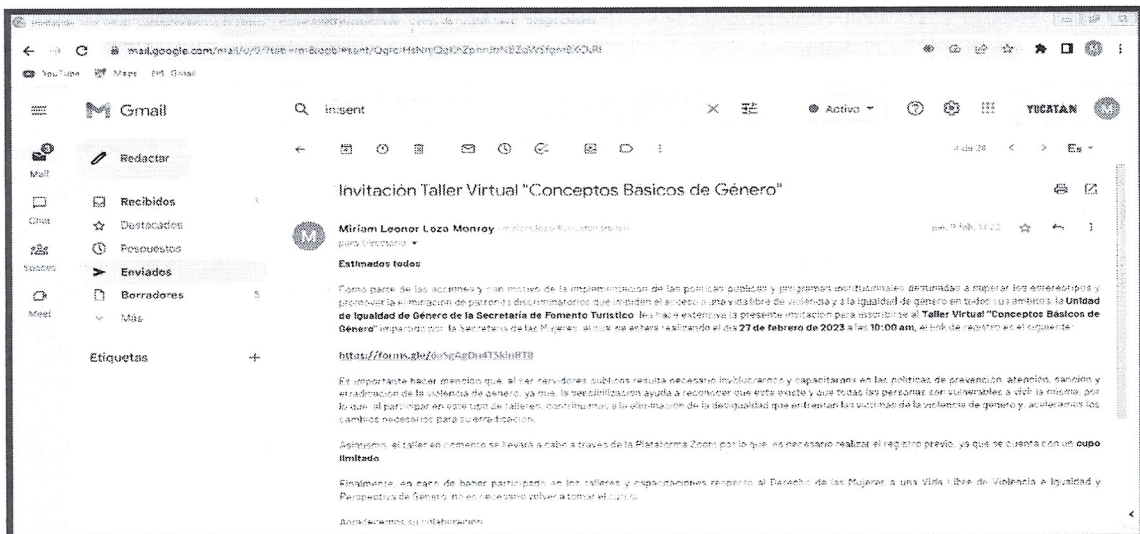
mail.google.com/mail/u/0/?tab=rm&ogbl#sent/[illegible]

YouTube Maps Gmail

Gmail

in:sent

Activo

YUCATAN

Mail

Chat

Spaces

Meet

Redactar

Recibidos

Destacados

Pospuestos

Enviados

Borradores 5

Más

Etiquetas +

Invitación Taller Virtual "Conceptos Basicos de Género"

Miriam Leonor Loza Monroy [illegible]

para Directorio

Estimados todos

Como parte de las acciones y con motivo de la implementación de las políticas públicas y programas institucionales encaminados a superar los estereotipos y promover la eliminación de patrones discriminatorios que impiden el acceso a una vida libre de violencia y a la igualdad de género en todos sus ámbitos, la Unidad de Igualdad de Género de la Secretaría de Fomento Turístico les hace extensiva la presente invitación para inscribirse al Taller Virtual "Conceptos Básicos de Género" impartido por la Secretaría de las Mujeres, el cual se estará realizando el día 27 de febrero de 2023 a las 10:00 am, el link de registro es el siguiente:

https://forms.gle/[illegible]

Es importante hacer mención que, al ser servidores públicos resulta necesario involucrarnos y capacitarnos en las políticas de prevención, atención, sanción y erradicación de la violencia de género, ya que, la sensibilización ayuda a reconocer que esta existe y que todas las personas son vulnerables a vivir la misma, por lo que, al participar en este tipo de talleres, contribuimos a la eliminación de la desigualdad que enfrentan las víctimas de la violencia de género y aceleramos los cambios necesarios para su erradicación.

Asimismo, el taller en comento se llevará a cabo a través de la Plataforma Zoom por lo que, es necesario realizar el registro previo, ya que se cuenta con un cupo limitado.

Finalmente, en caso de haber participado en los talleres y capacitaciones respecto al Derecho de las Mujeres a una Vida Libre de Violencia e Igualdad y Perspectiva de Género, no es necesario volver a tomar el curso.

Agradecemos su colaboración.